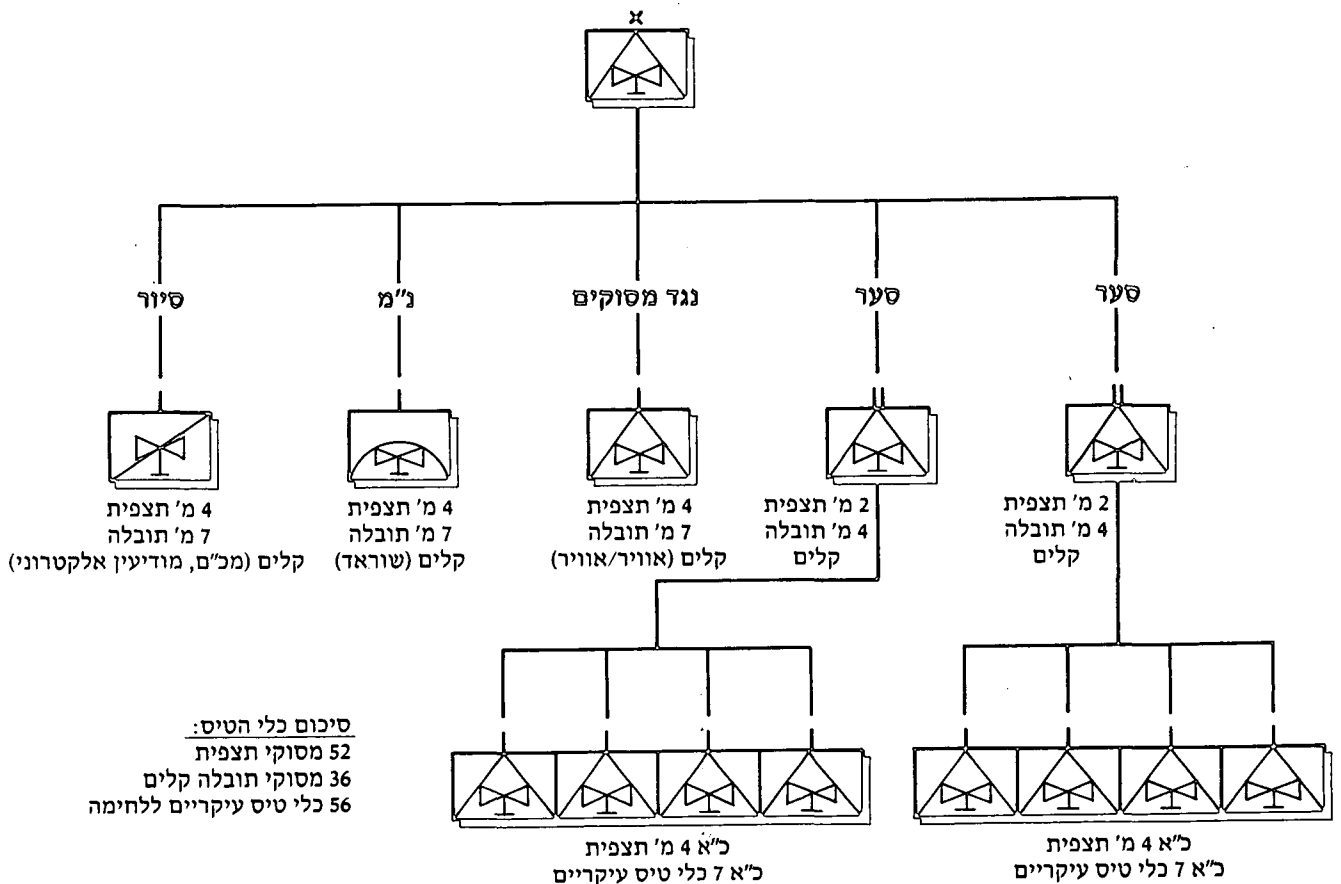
א

סער

סער

נגד מסוקים

נ"מ

סיור

2 מ' תצפית
4 מ' תובלה
קלים

2 מ' תצפית
4 מ' תובלה
קלים

4 מ' תצפית
7 מ' תובלה
קלים (אוויר/אוויר)

4 מ' תצפית
7 מ' תובלה
קלים (שוראד)

4 מ' תצפית
7 מ' תובלה
קלים (מכ"ם, מודיעין אלקטרוני)

כ"א 4 מ' תצפית
כ"א 7 כלי טיס עיקריים

כ"א 4 מ' תצפית
כ"א 7 כלי טיס עיקריים

סיכום כלי הטיס:
52 מסוקי תצפית
36 מסוקי תובלה קלים
56 כלי טיס עיקריים ללחימה